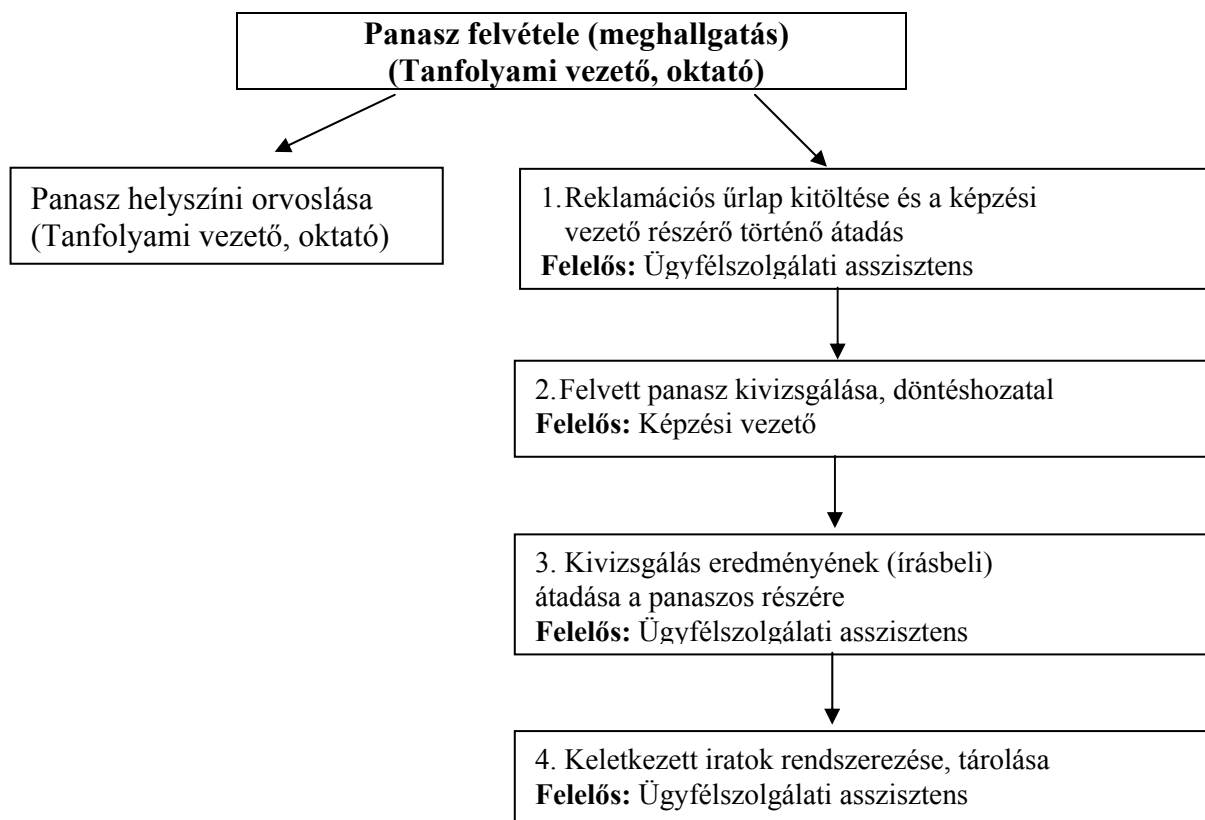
**Panasz felvétele (meghallgatás)**
**(Tanfolyami vezető, oktató)**

Panasz helyszíni orvoslása (Tanfolyami vezető, oktató)

1. Reklamációs űrlap kitöltése és a képzési vezető részérő történő átadás
**Felelős:** Ügyfélszolgálati asszisztens

2. Felvett panasz kivizsgálása, döntéshozatal
**Felelős:** Képzési vezető

3. Kivizsgálás eredményének (írásbeli) átadása a panaszos részére
**Felelős:** Ügyfélszolgálati asszisztens

4. Keletkezett iratok rendszerezése, tárolása
**Felelős:** Ügyfélszolgálati asszisztens